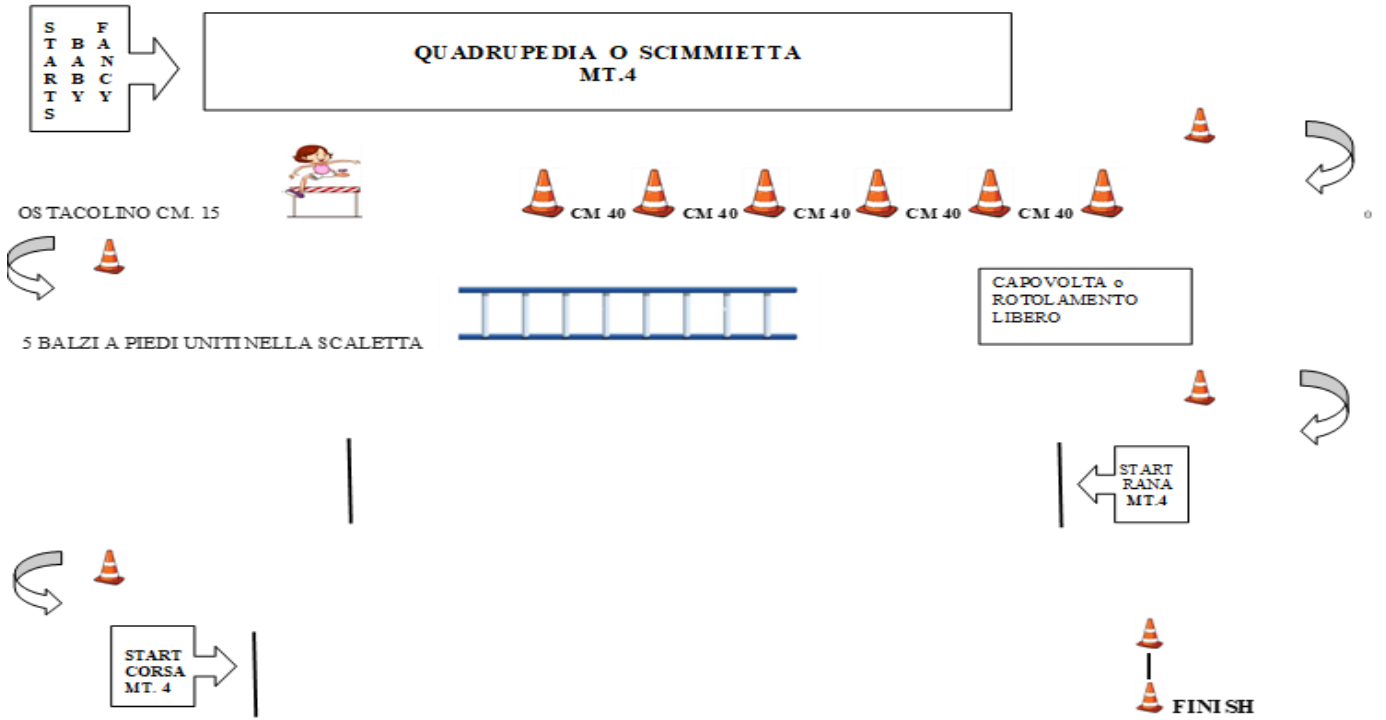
STARTS BABY FANCY

QUADRUPEDIA O SCIMMIETTA
MT.4

OSTACOLINO CM. 15

CM 40 CM 40 CM 40 CM 40 CM 40

o

CAPOVOLTA o ROTOLAMENTO LIBERO

5 BALZI A PIEDI UNITI NELLA SCALETTA

START RANA MT.4

START CORSA MT. 4

FINISH